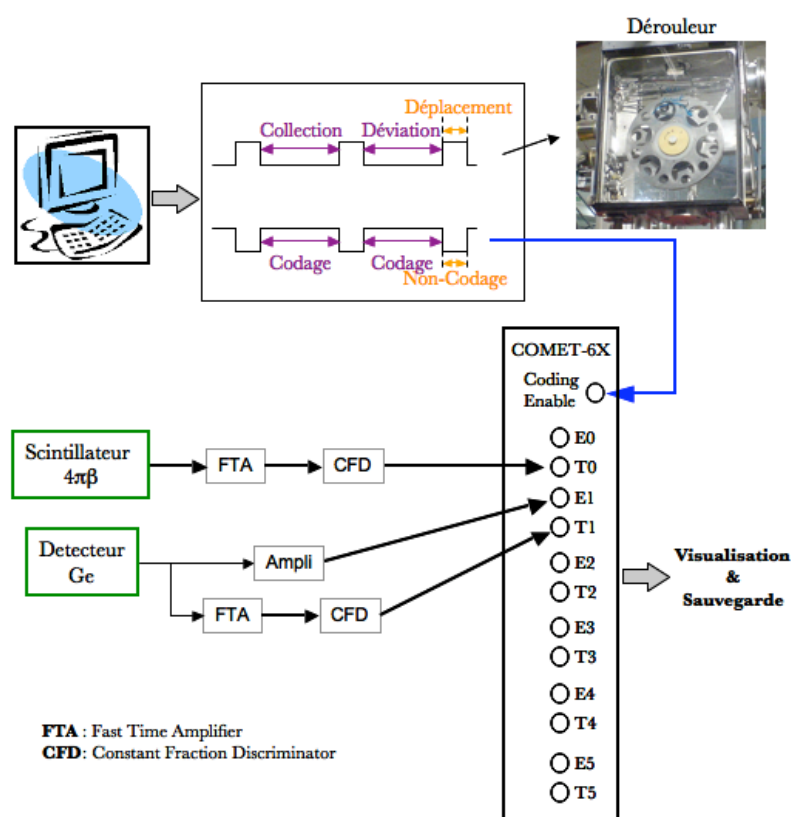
Dérouleur

Déplacement
Collection Déviation

Codage Codage
Non-Codage

COMET-6X
Coding Enable

E0
T0
E1
T1
E2
T2
E3
T3
E4
T4
E5
T5

Scintillateur $4\pi\beta$
FTA
CFD

Detecteur Ge
Ampli
FTA
CFD

Visualisation & Sauvegarde

**FTA** : Fast Time Amplifier
**CFD**: Constant Fraction Discriminator